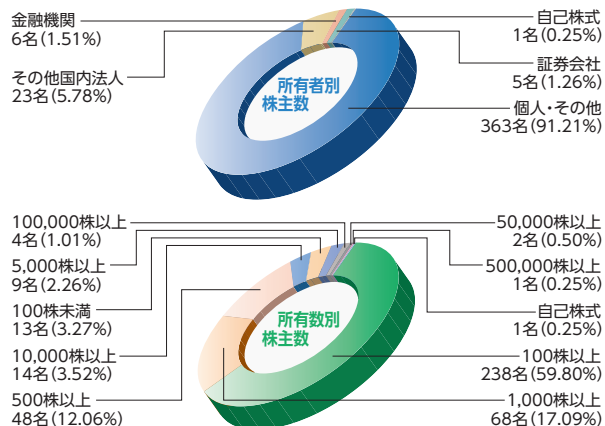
金融機関
6名(1.51%)

その他国内法人
23名(5.78%)

所有者別
株主数

自己株式
1名(0.25%)

証券会社
5名(1.26%)

個人・その他
363名(91.21%)

100,000株以上
4名(1.01%)

5,000株以上
9名(2.26%)

100株未満
13名(3.27%)

10,000株以上
14名(3.52%)

500株以上
48名(12.06%)

所有数別
株主数

50,000株以上
2名(0.50%)

500,000株以上
1名(0.25%)

自己株式
1名(0.25%)

100株以上
238名(59.80%)

1,000株以上
68名(17.09%)